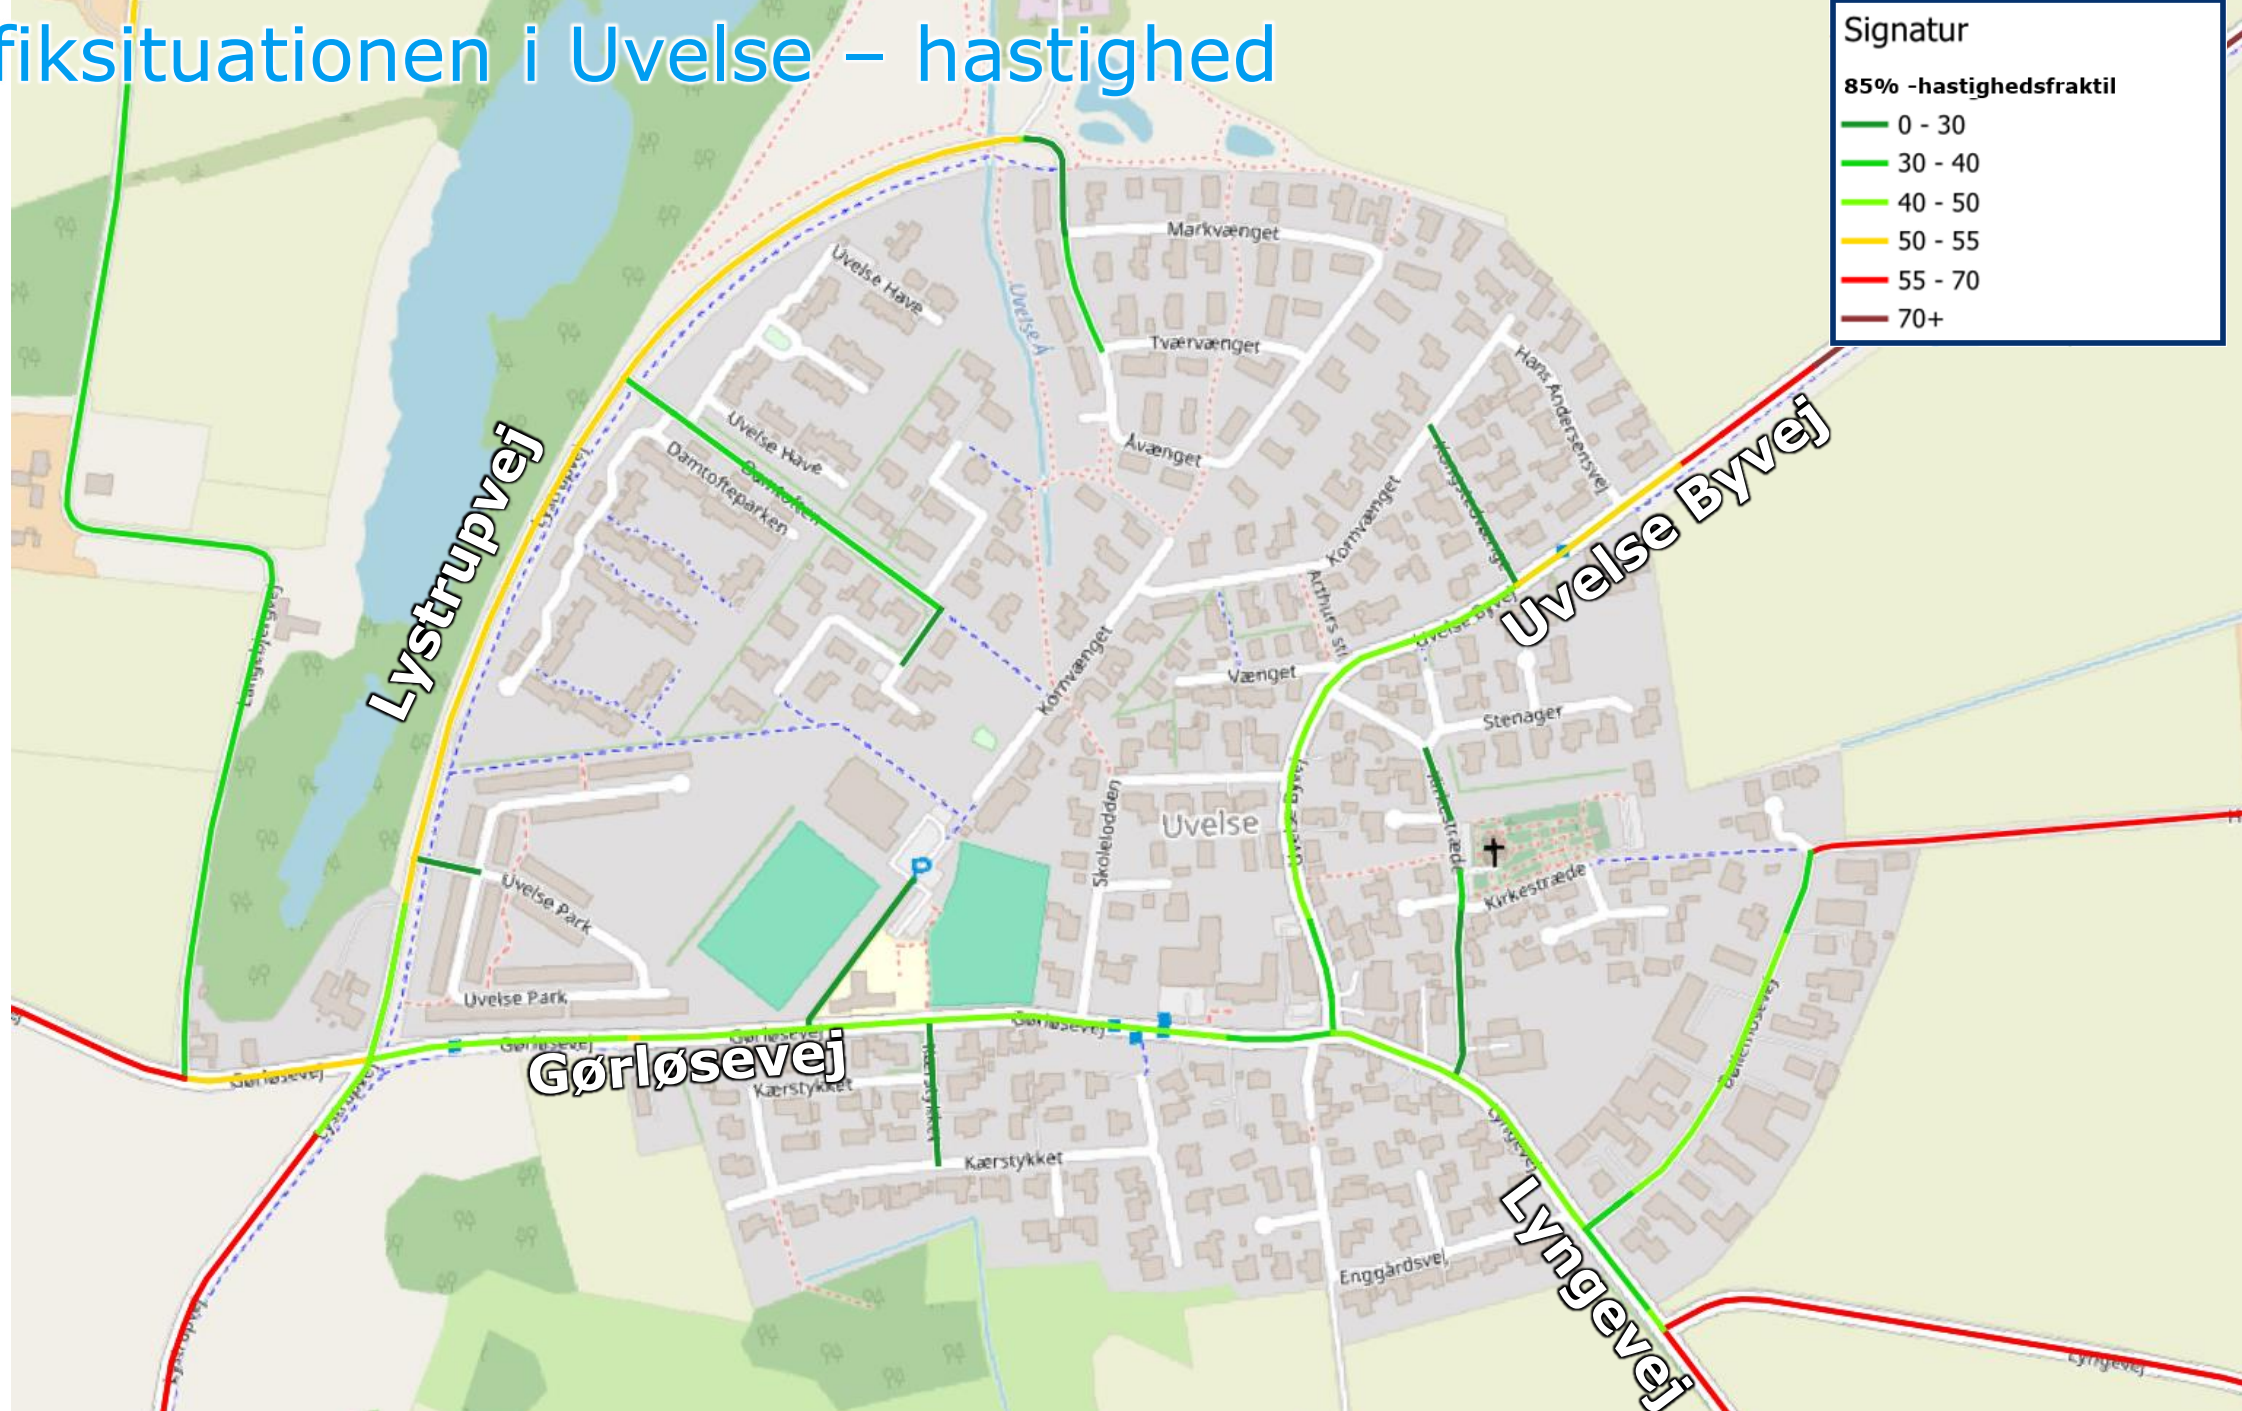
fiksituationen i Uvelse – hastighed

Signatur
85% -hastighedsfraktil
0 - 30
30 - 40
40 - 50
50 - 55
55 - 70
70+

Markvænget
Uvelse Have
Uvelse Å
Tværvænget
Åvænget
Hans Andersensvej
Uvelse Have
Damtoftevej
Damtofteparken
Lystrupvej
Lystrupvej
Kornvænget
Arthurs sti
Uvelse Byvej
Uvelse Byvej
Vænget
Stenager
Kornvænget
Skoleloddet
Uvelse
Kirkestræde
Kirkestræde
Uvelse Park
Uvelse Park
Gørløsevej
Gørløsevej
Gørløsevej
Gørløsevej
Gørløsevej
Kærstykket
Kærstykket
Enggårdsvej
Lyngevej
Lyngevej
Lyngevej